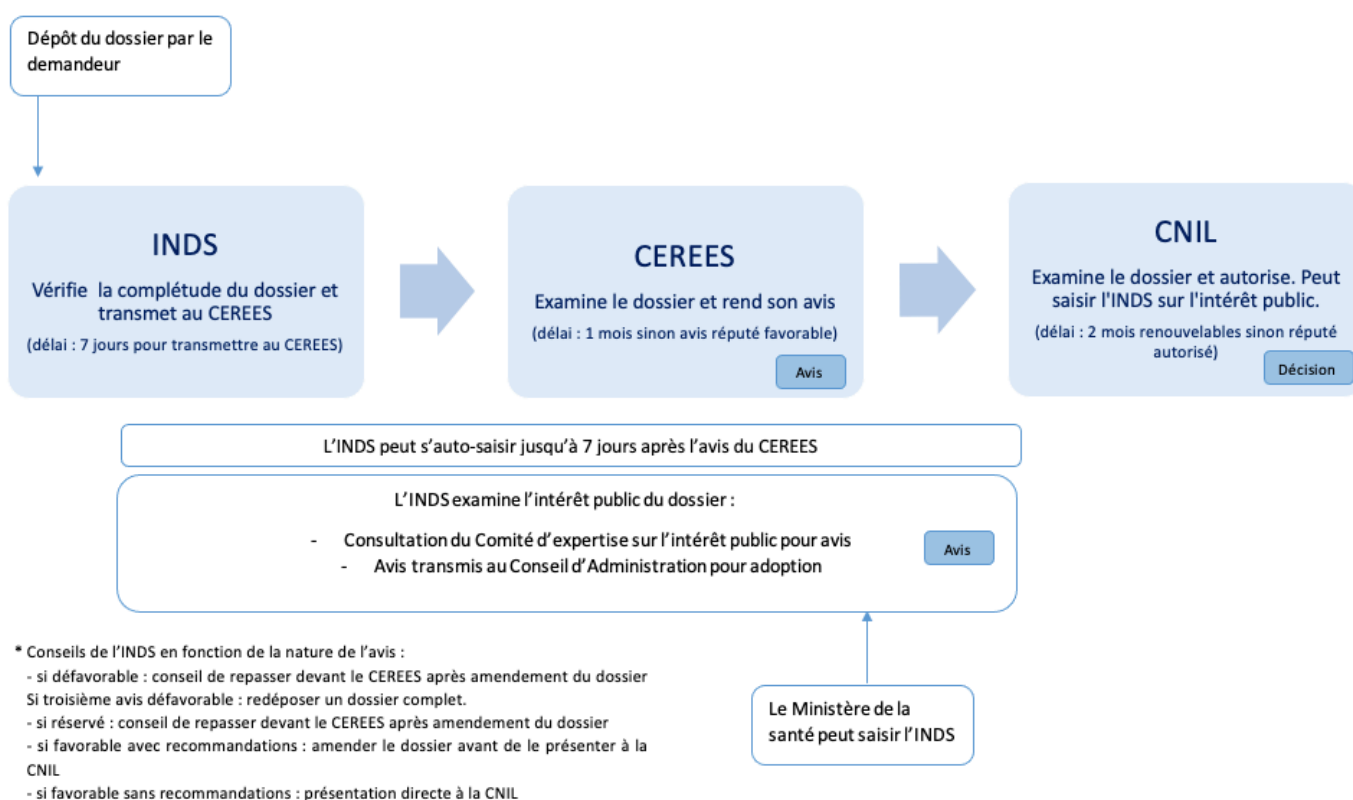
Dépôt du dossier par le demandeur

INDS

Vérifie la complétude du dossier et transmet au CEREES

(délai : 7 jours pour transmettre au CEREES)

CEREES

Examine le dossier et rend son avis

(délai : 1 mois sinon avis réputé favorable)

Avis

CNIL

Examine le dossier et autorise. Peut saisir l'INDS sur l'intérêt public.

(délai : 2 mois renouvelables sinon réputé autorisé)

Décision

L'INDS peut s'auto-saisir jusqu'à 7 jours après l'avis du CEREES

L'INDS examine l'intérêt public du dossier :

- Consultation du Comité d'expertise sur l'intérêt public pour avis
- Avis transmis au Conseil d'Administration pour adoption

Avis

* Conseils de l'INDS en fonction de la nature de l'avis :
- si défavorable : conseil de repasser devant le CEREES après amendement du dossier
Si troisième avis défavorable : redéposer un dossier complet.
- si réservé : conseil de repasser devant le CEREES après amendement du dossier
- si favorable avec recommandations : amender le dossier avant de le présenter à la CNIL
- si favorable sans recommandations : présentation directe à la CNIL

Le Ministère de la santé peut saisir l'INDS